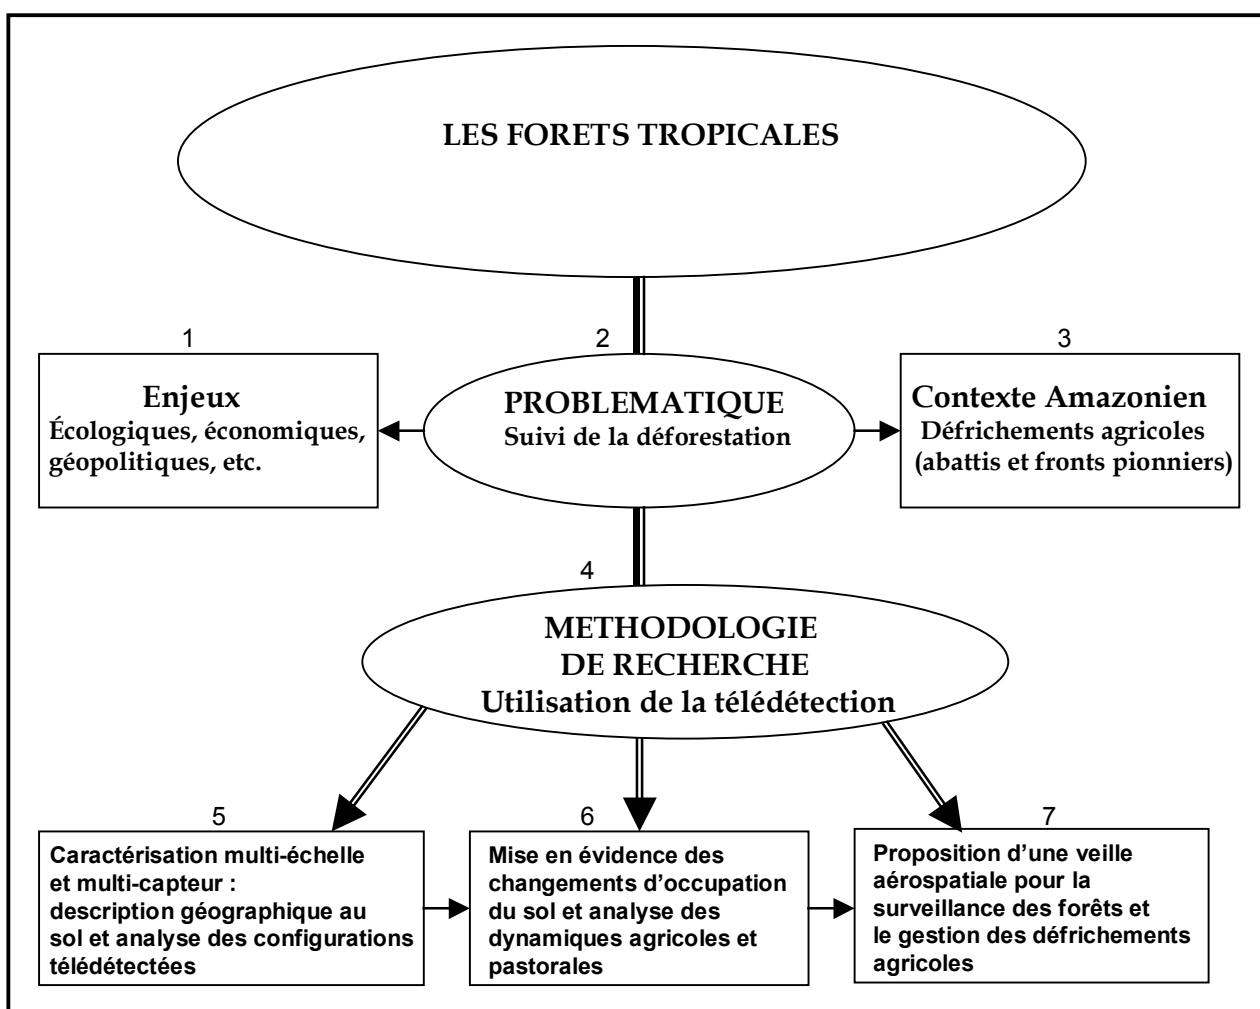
LES FORETS TROPICALES

1

Enjeux
Écologiques, économiques, géopolitiques, etc.

2

PROBLEMATIQUE
Suivi de la déforestation

3

Contexte Amazonien
Défrichements agricoles (abattis et fronts pionniers)

4

METHODOLOGIE DE RECHERCHE
Utilisation de la télédétection

5

Caractérisation multi-échelle et multi-capteur : description géographique au sol et analyse des configurations télédétectées

6

Mise en évidence des changements d'occupation du sol et analyse des dynamiques agricoles et pastorales

7

Proposition d'une veille aérospatiale pour la surveillance des forêts et le gestion des défrichements agricoles